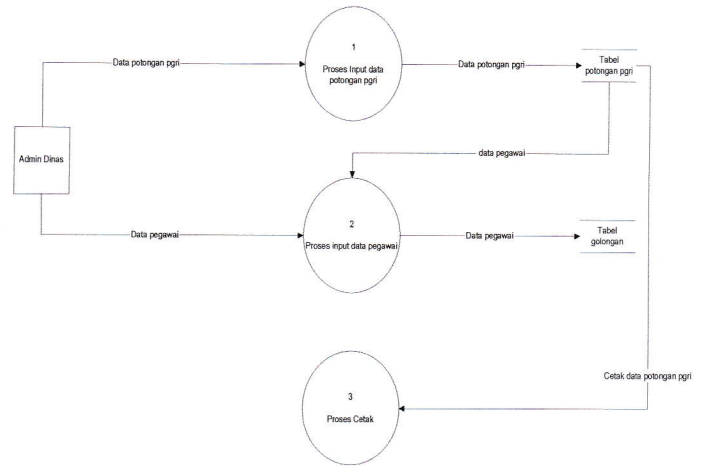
Data potongan pgri

1

Proses Input data potongan pgri

Data potongan pgri

Tabel potongan pgri

Admin Dinas

data pegawai

Data pegawai

2

Proses input data pegawai

Data pegawai

Tabel golongan

Cetak data potongan pgri

3

Proses Cetak